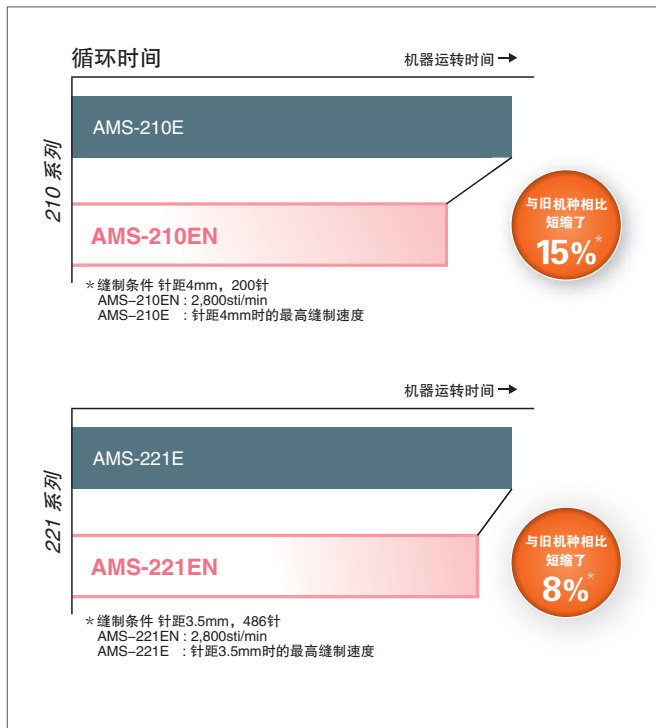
循环时间

机器运转时间 →

210 系列

AMS-210E

AMS-210EN

与旧机种相比缩短了 15%*

＊缝制条件 针距4mm，200针
AMS–210EN : 2,800sti/min
AMS–210E ：针距4mm时的最高缝制速度

机器运转时间 →

221 系列

AMS-221E

AMS-221EN

与旧机种相比缩短了 8%*

＊缝制条件 针距3.5mm，486针
AMS–221EN : 2,800sti/min
AMS–221E ：针距3.5mm时的最高缝制速度